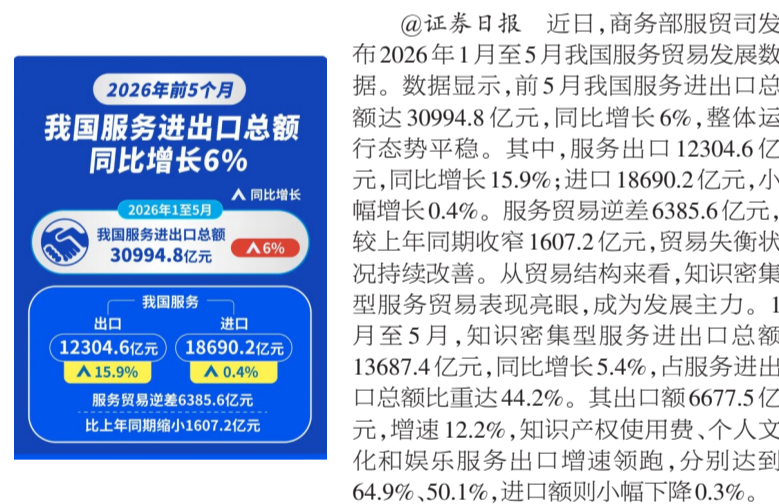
2026年前5个月

我国服务进出口总额同比增长6%

同比增长

2026年1至5月

我国服务进出口总额
30994.8亿元

6%

我国服务

出口
12304.6亿元
15.9%

进口
18690.2亿元
0.4%

服务贸易逆差6385.6亿元

比上年同期缩小1607.2亿元

@证券日报　近日，商务部服贸司发布2026年1月至5月我国服务贸易发展数据。数据显示，前5月我国服务进出口总额达30994.8亿元，同比增长6%，整体运行态势平稳。其中，服务出口12304.6亿元，同比增长15.9%；进口18690.2亿元，小幅增长0.4%。服务贸易逆差6385.6亿元，较上年同期收窄1607.2亿元，贸易失衡状况持续改善。从贸易结构来看，知识密集型服务贸易表现亮眼，成为发展主力。1月至5月，知识密集型服务进出口总额13687.4亿元，同比增长5.4%，占服务进出口总额比重达44.2%。其出口额6677.5亿元，增速12.2%，知识产权使用费、个人文化和娱乐服务出口增速领跑，分别达到64.9%、50.1%，进口额则小幅下降0.3%。